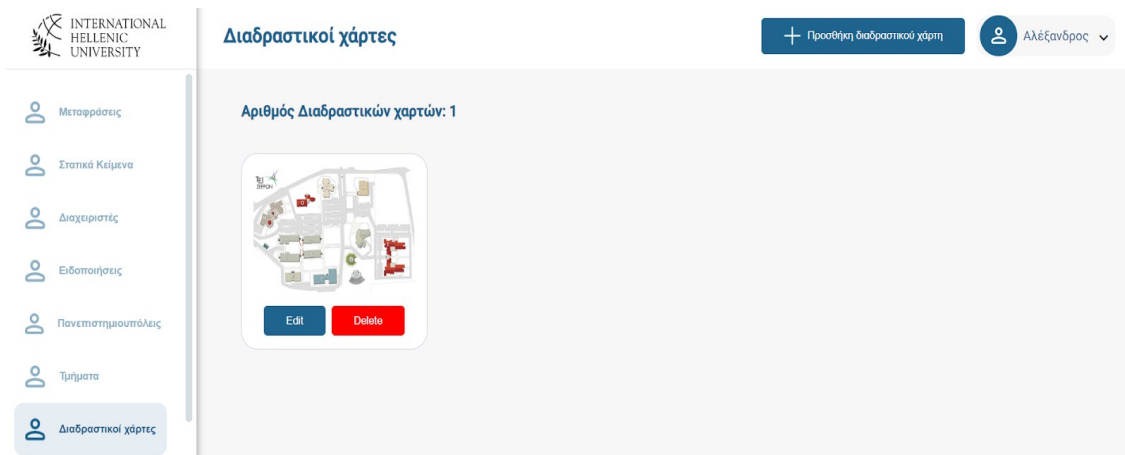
INTERNATIONAL HELLENIC UNIVERSITY

Διαδραστικοί χάρτες

Προσθήκη διαδραστικού χάρτη

Αλέξανδρος

Μεταφράσεις

Στατικά Κείμενα

Διαχειριστές

Ειδοποιήσεις

Πανεπιστημιουπόλεις

Τμήματα

Διαδραστικοί χάρτες

Αριθμός Διαδραστικών χαρτών: 1

Edit

Delete